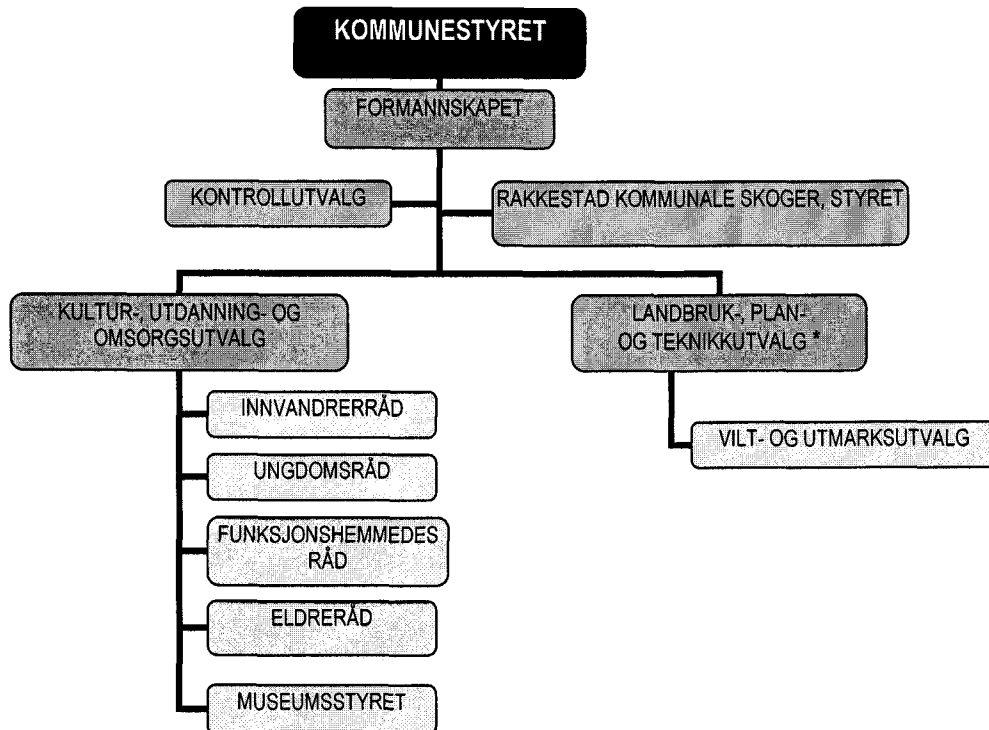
KOMMUNESTYRET

FORMANNSKAPET

KONTROLLUTVALG

RAKKESTAD KOMMUNALE SKOGER, STYRET

KULTUR-, UTDANNING- OG OMSORGSUTVALG

LANDBRUK-, PLAN- OG TEKNIKKUTVALG *

INNVANDRERRÅD

UNGDOMSRÅD

FUNKSJONSHEMMEDES RÅD

ELDRERÅD

MUSEUMSSTYRET

VILT- OG UTMARKSUTVALG